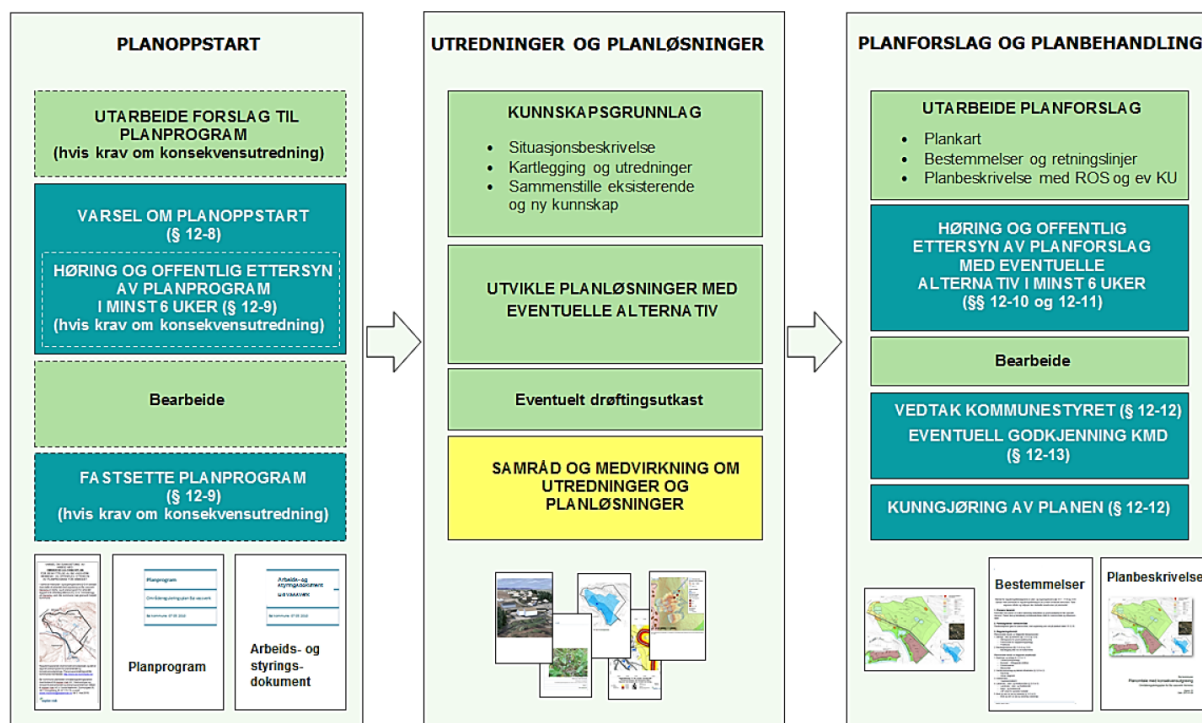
PLANOPPSTART

UTARBEIDE FORSLAG TIL PLANPROGRAM
(hvis krav om konsekvensutredning)

VARSEL OM PLANOPPSTART
(§ 12-8)

HØRING OG OFFENTLIG ETTERSYN AV PLANPROGRAM I MINST 6 UKER (§ 12-9)
(hvis krav om konsekvensutredning)

Bearbeide

FASTSETTE PLANPROGRAM
(§ 12-9)
(hvis krav om konsekvensutredning)

Planprogram

Arbeids- og styringsdokument

Planprogram

Arbeids- og styringsdokument

Planprogram

Arbeids- og styrings-dokument

UTREDNINGER OG PLANLØSNINGER

KUNNSKAPSGRUNNLAG

• Situasjonsbeskrivelse
• Kartlegging og utredninger
• Sammenstille eksisterende og ny kunnskap

UTVIKLE PLANLØSNINGER MED EVENTUELLE ALTERNATIV

Eventuelt drøftingsutkast

SAMRÅD OG MEDVIRKNING OM UTREDNINGER OG PLANLØSNINGER

PLANFORSLAG OG PLANBEHANDLING

UTARBEIDE PLANFORSLAG

• Plankart
• Bestemmelser og retningslinjer
• Planbeskrivelse med ROS og ev KU

HØRING OG OFFENTLIG ETTERSYN AV PLANFORSLAG MED EVENTUELLE ALTERNATIV I MINST 6 UKER
(§§ 12-10 og 12-11)

Bearbeide

VEDTAK KOMMUNESTYRET (§ 12-12)
EVENTUELL GODKJENNING KMD
(§ 12-13)

KUNNGJØRING AV PLANEN (§ 12-12)

Bestemmelser

Planbeskrivelse